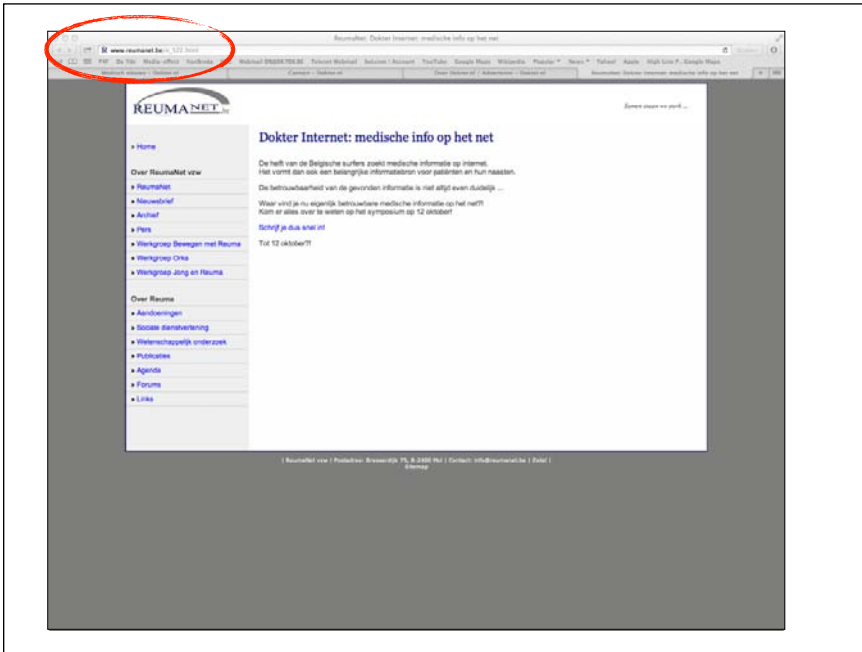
ReumaNet: Dokter Internet: medische info op het net

www.reumanet.be/n_122.html

PDF De Tijd Media-office YouBrads Webmail 09888705.BE Telenet Webmail Seluien | Account YouTube Google Maps Wikipedia Popular News Yahoo! Apple High Line P... Google Maps

Medisch nieuws - Doktor.nl | Contact - Doktor.nl | Over Doktor.nl / Adverteren - Doktor.nl | ReumaNet: Dokter Internet: medische info op het net

REUMANET.be

Samen staan we sterk ...

» Home

Over ReumaNet vzw

» ReumaNet
» Nieuwsbrief
» Archief
» Pers
» Werkgroep Bewegen met Reuma
» Werkgroep Orka
» Werkgroep Jong en Reuma

Over Reuma

» Aandoeningen
» Sociale dienstverlening
» Wetenschappelijk onderzoek
» Publicaties
» Agenda
» Forums
» Links

Dokter Internet: medische info op het net

De helft van de Belgische surfers zoekt medische informatie op internet.
Het vormt dan ook een belangrijke informatiebron voor patiënten en hun naasten.

De betrouwbaarheid van de gevonden informatie is niet altijd even duidelijk ...

Waar vind je nu eigenlijk betrouwbare medische informatie op het net?!
Kom er alles over te weten op het symposium op 12 oktober!

Schrijf je dus snel in!

Tot 12 oktober?!

| ReumaNet vzw | Postadres: Bremerdijk 75, B-2400 Mol | Contact: info@reumanet.be | Zoek! |
Sitemap